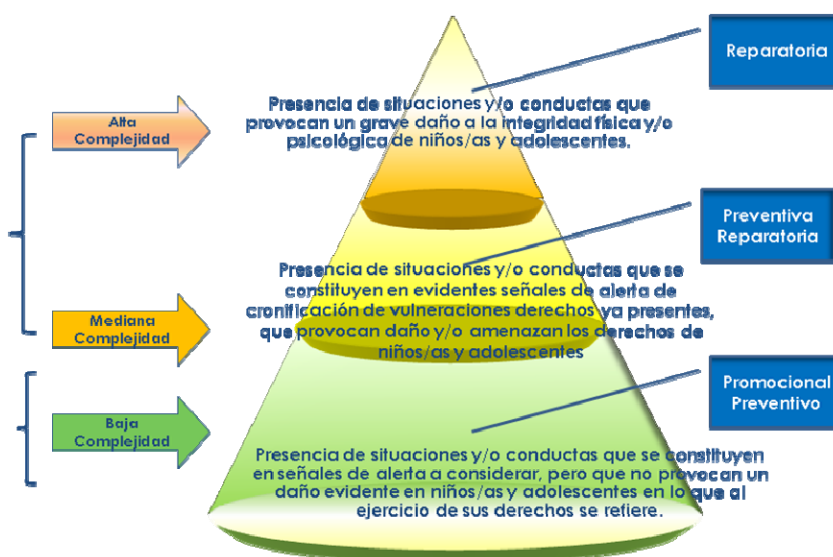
Alta Complejidad

Presencia de situaciones y/o conductas que provocan un grave daño a la integridad física y/o psicológica de niños/as y adolescentes.

Reparatoria

Preventiva Reparatoria

Presencia de situaciones y/o conductas que se constituyen en evidentes señales de alerta de cronificación de vulneraciones derechos ya presentes, que provocan daño y/o amenazan los derechos de niños/as y adolescentes

Mediana Complejidad

Promocional Preventivo

Baja Complejidad

Presencia de situaciones y/o conductas que se constituyen en señales de alerta a considerar, pero que no provocan un daño evidente en niños/as y adolescentes en lo que al ejercicio de sus derechos se refiere.